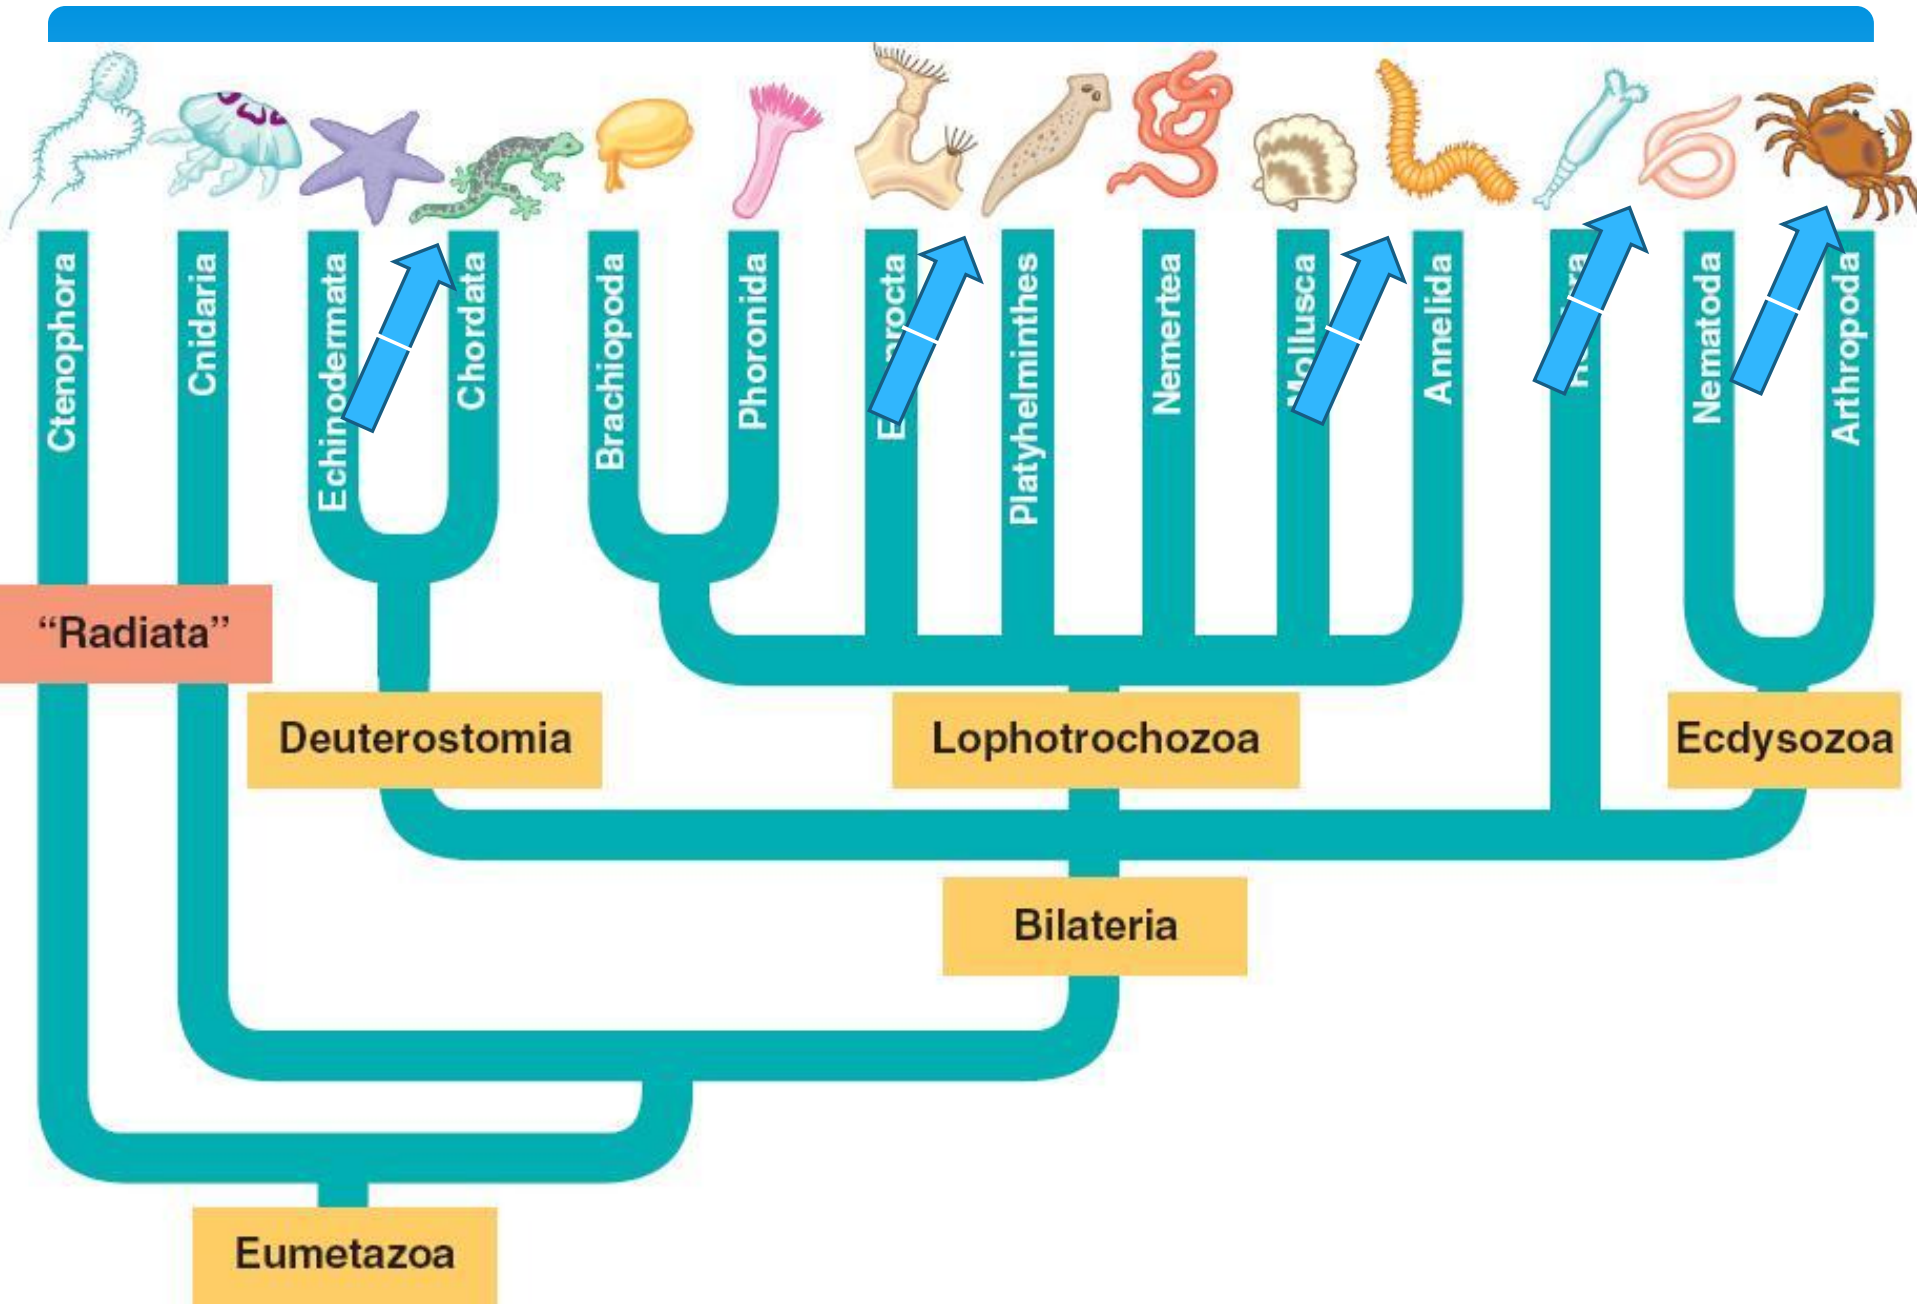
Ctenophora
Cnidaria
Echinodermata
Chordata
Brachiopoda
Phoronida
E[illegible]octa
Platyhelminthes
Nemertea
Mollusca
Annelida
R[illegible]
Nematoda
Arthropoda

"Radiata"

Deuterostomia

Lophotrochozoa

Ecdysozoa

Bilateria

Eumetazoa